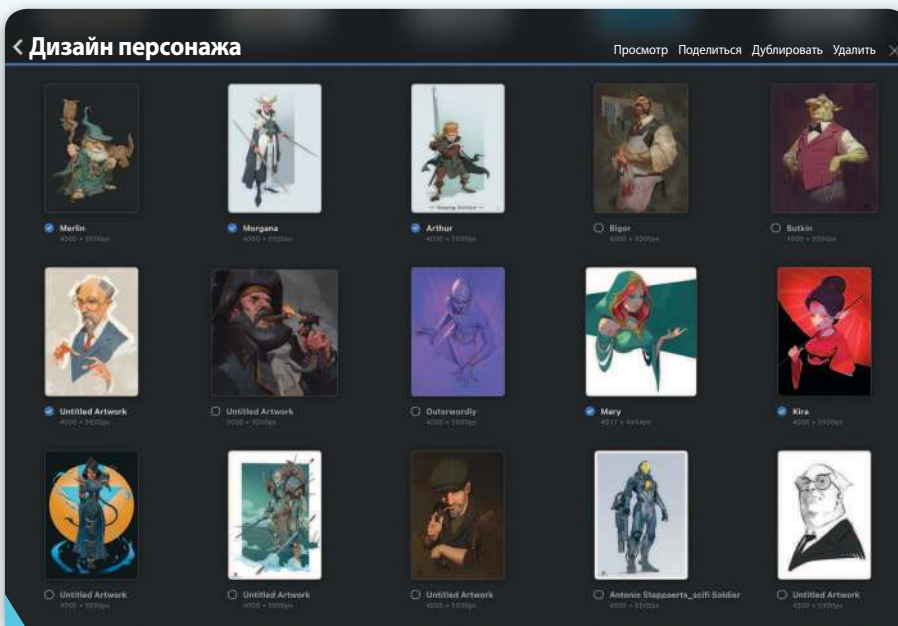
< Дизайн персонажа

Просмотр Поделиться Дублировать Удалить

Merlin
4000 × 5000px

Morgana
4000 × 5000px

Arthur
4000 × 5000px

Bigor
4000 × 5000px

Butkin
4000 × 5000px

Untitled Artwork
4000 × 5000px

Untitled Artwork
5000 × 5000px

Outerwordly
4000 × 5000px

Mary
4017 × 4654px

Kira
4000 × 5000px

Untitled Artwork
4000 × 5000px

Untitled Artwork
4000 × 5000px

Untitled Artwork
4000 × 5000px

Antonio Stappaerts_scifi Soldier
4000 × 5000px

Untitled Artwork
4000 × 5000px